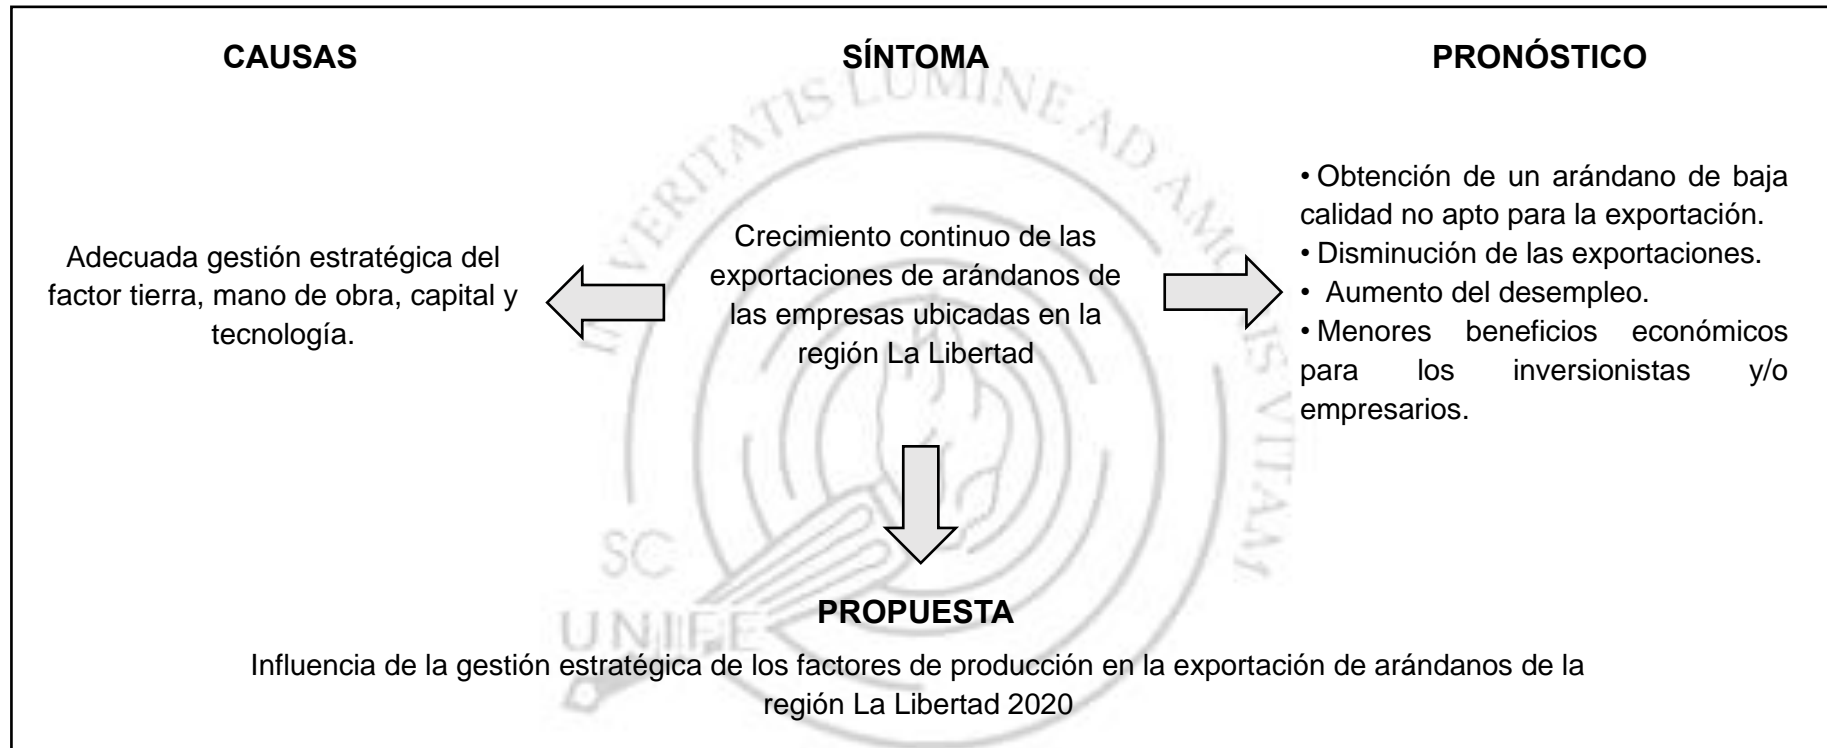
CAUSAS

SÍNTOMA

PRONÓSTICO

Adecuada gestión estratégica del factor tierra, mano de obra, capital y tecnología.

Crecimiento continuo de las exportaciones de arándanos de las empresas ubicadas en la región La Libertad

• Obtención de un arándano de baja calidad no apto para la exportación.
• Disminución de las exportaciones.
• Aumento del desempleo.
• Menores beneficios económicos para los inversionistas y/o empresarios.

VERITATIS LUMINE AD AMORIS VITAM

SC

UNIFE

PROPUESTA

Influencia de la gestión estratégica de los factores de producción en la exportación de arándanos de la región La Libertad 2020